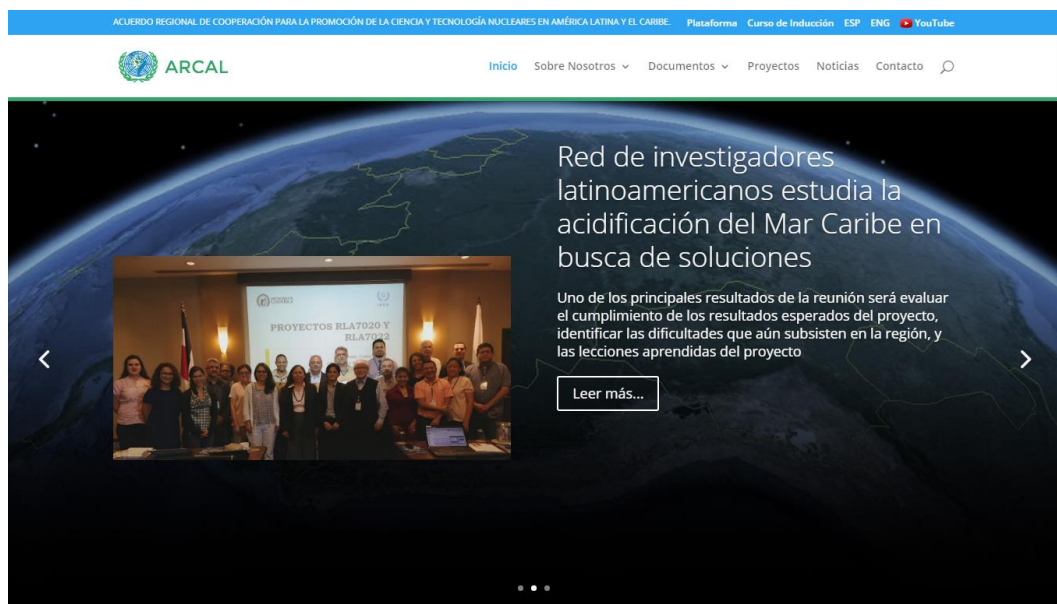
ACUERDO REGIONAL DE COOPERACIÓN PARA LA PROMOCIÓN DE LA CIENCIA Y TECNOLOGÍA NUCLEARES EN AMÉRICA LATINA Y EL CARIBE. Plataforma Curso de Inducción ESP ENG YouTube

ARCAL

Inicio Sobre Nosotros Documentos Proyectos Noticias Contacto

Red de investigadores latinoamericanos estudia la acidificación del Mar Caribe en busca de soluciones

PROYECTOS RLA7020 Y RLA7022

Uno de los principales resultados de la reunión será evaluar el cumplimiento de los resultados esperados del proyecto, identificar las dificultades que aún subsisten en la región, y las lecciones aprendidas del proyecto

Leer más...